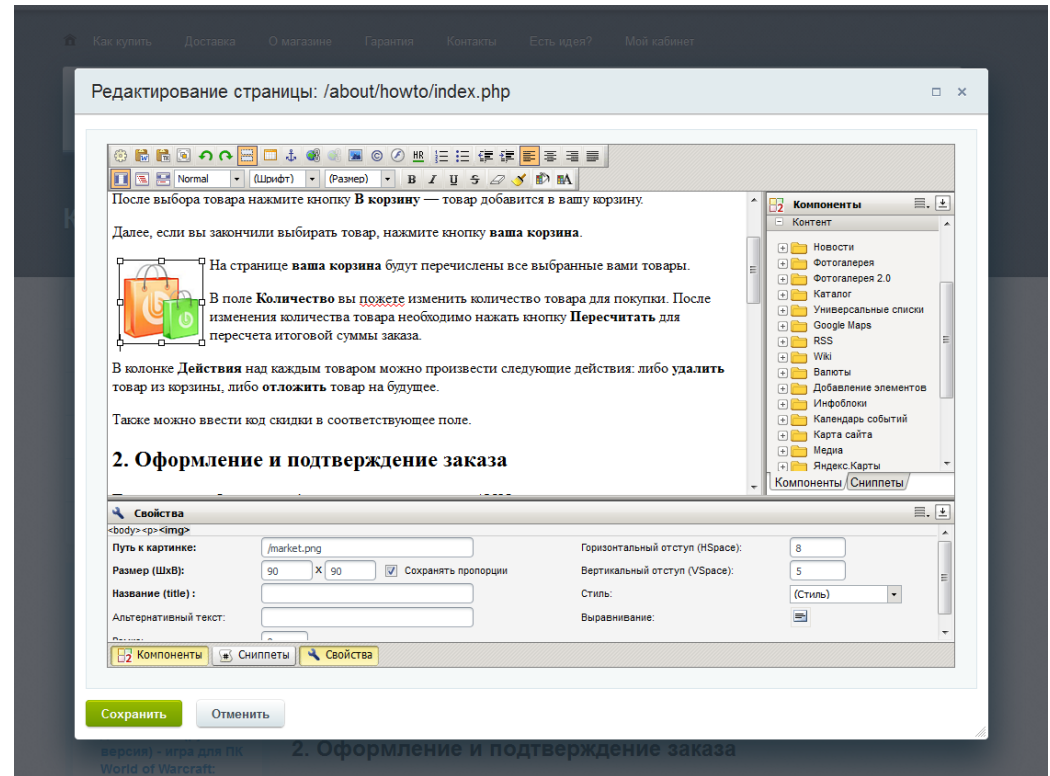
Как купить Доставка О магазине Гарантия Контакты Есть идея? Мой кабинет

Редактирование страницы: /about/howto/index.php

Normal (Шрифт) (Размер) B I U S

После выбора товара нажмите кнопку **В корзину** — товар добавится в вашу корзину.

Далее, если вы закончили выбирать товар, нажмите кнопку **ваша корзина**.

На странице **ваша корзина** будут перечислены все выбранные вами товары.

В поле **Количество** вы пожете изменить количество товара для покупки. После изменения количества товара необходимо нажать кнопку **Пересчитать** для пересчета итоговой суммы заказа.

В колонке **Действия** над каждым товаром можно произвести следующие действия: либо **удалить** товар из корзины, либо **отложить** товар на будущее.

Также можно ввести код скидки в соответствующее поле.

**2. Оформление и подтверждение заказа**

Компоненты
Контент
Новости
Фотогалерея
Фотогалерея 2.0
Каталог
Универсальные списки
Google Maps
RSS
Wiki
Валюты
Добавление элементов
Инфоблоки
Календарь событий
Карта сайта
Медиа
Яндекс.Карты
Компоненты Сниппеты

Свойства
<body><p><img>

| | | | |
|---|---|---|---|
| Путь к картинке: | /market.png | Горизонтальный отступ (HSpace): | 8 |
| Размер (ШхВ): | 90 x 90 Сохранять пропорции | Вертикальный отступ (VSpace): | 5 |
| Название (title) : | | Стиль: | (Стиль) |
| Альтернативный текст: | | Выравнивание: | |

Компоненты Сниппеты Свойства

Сохранить Отменить

версия) - игра для ПК
World of Warcraft:
2. Оформление и подтверждение заказа